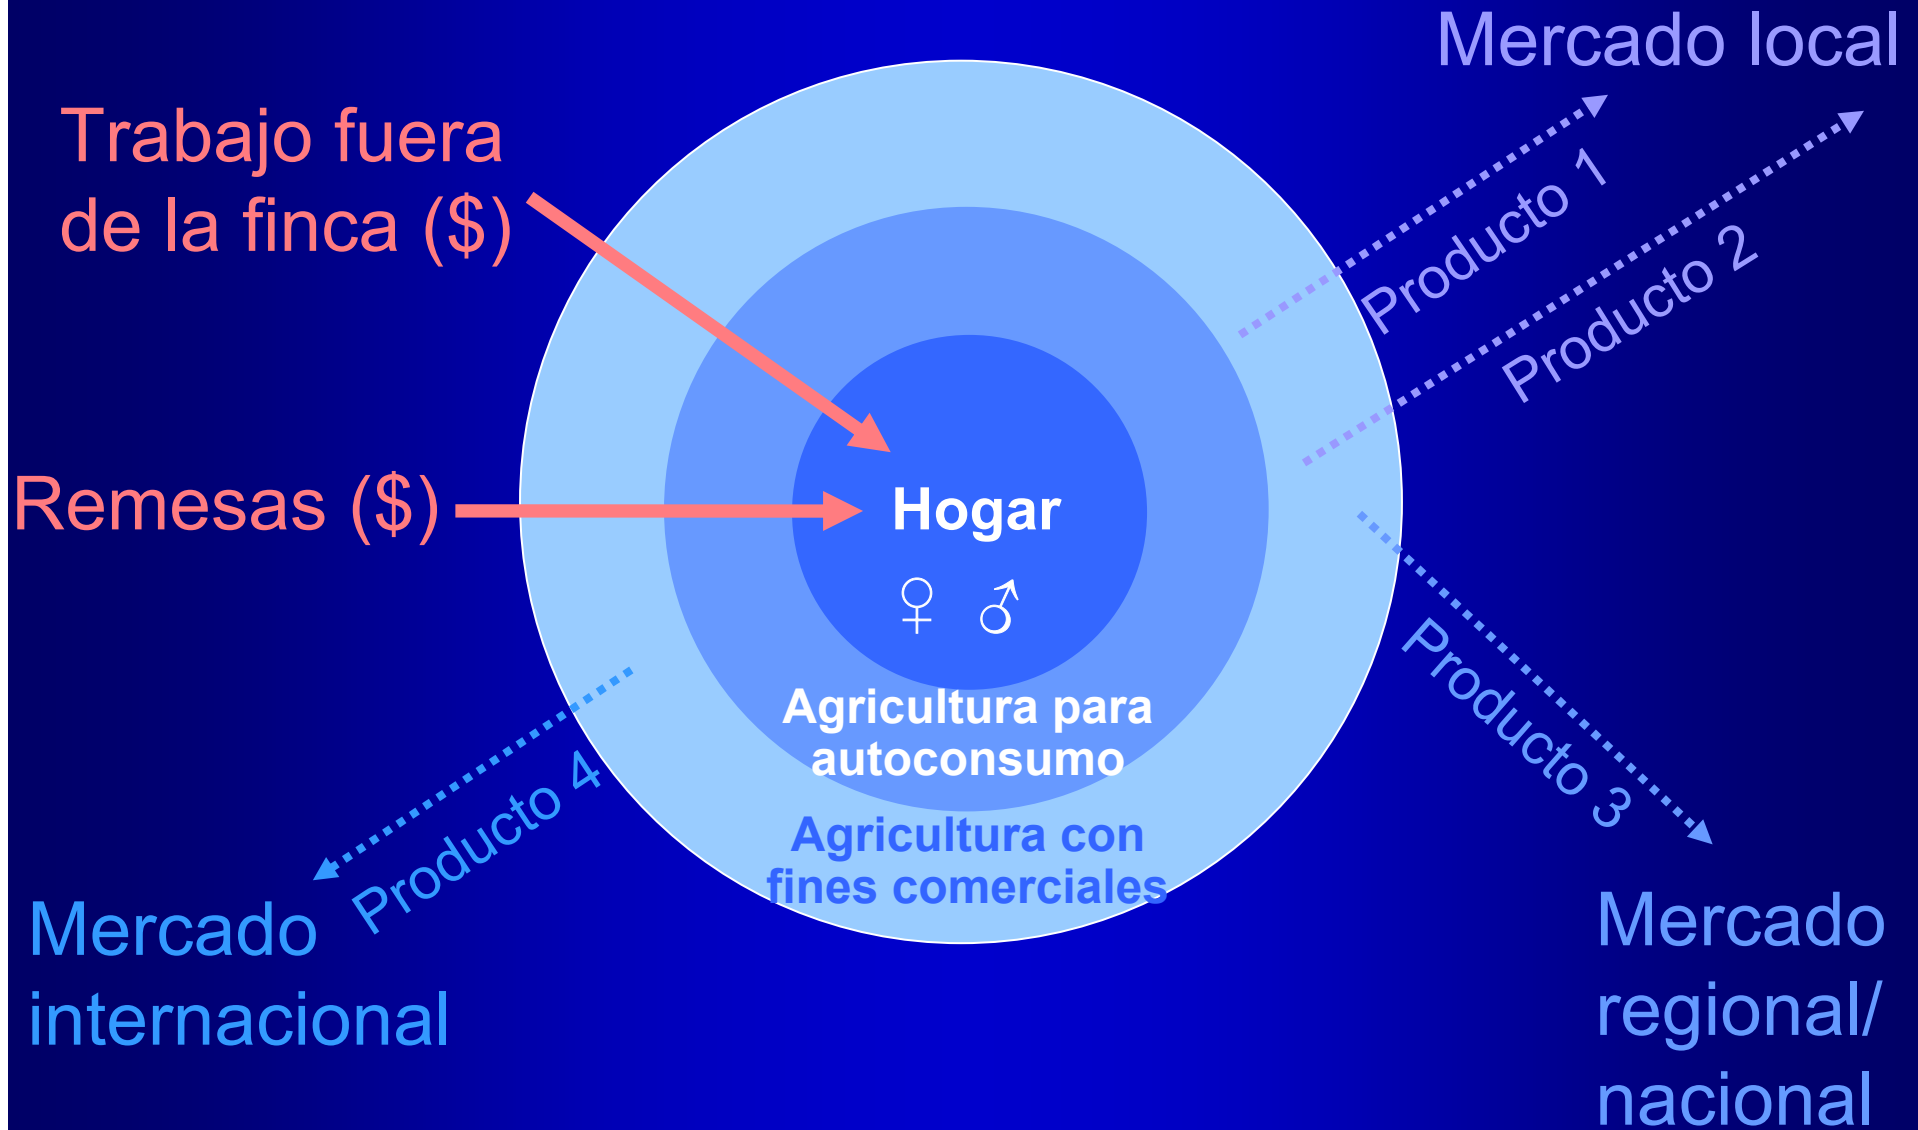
Mercado local

Trabajo fuera de la finca ($)

Producto 1

Producto 2

Remesas ($)

Hogar

♀ ♂

Agricultura para autoconsumo

Agricultura con fines comerciales

Producto 3

Producto 4

Mercado internacional

Mercado regional/ nacional